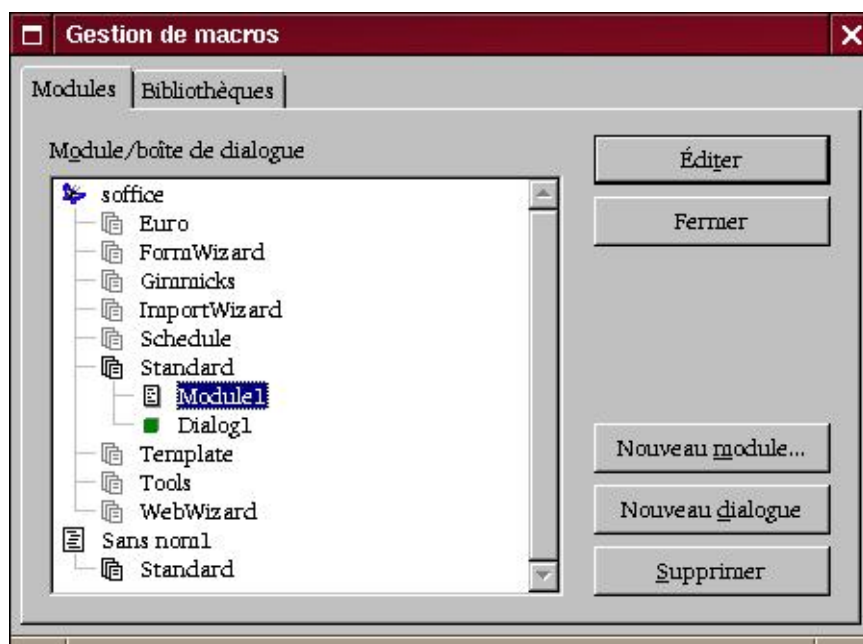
Gestion de macros

Modules | Bibliothèques

Module/boîte de dialogue

soffice
Euro
FormWizard
Gimmicks
ImportWizard
Schedule
Standard
Module1
Dialog1
Template
Tools
WebWizard
Sans nom1
Standard

Éditer

Fermer

Nouveau module...

Nouveau dialogue

Supprimer